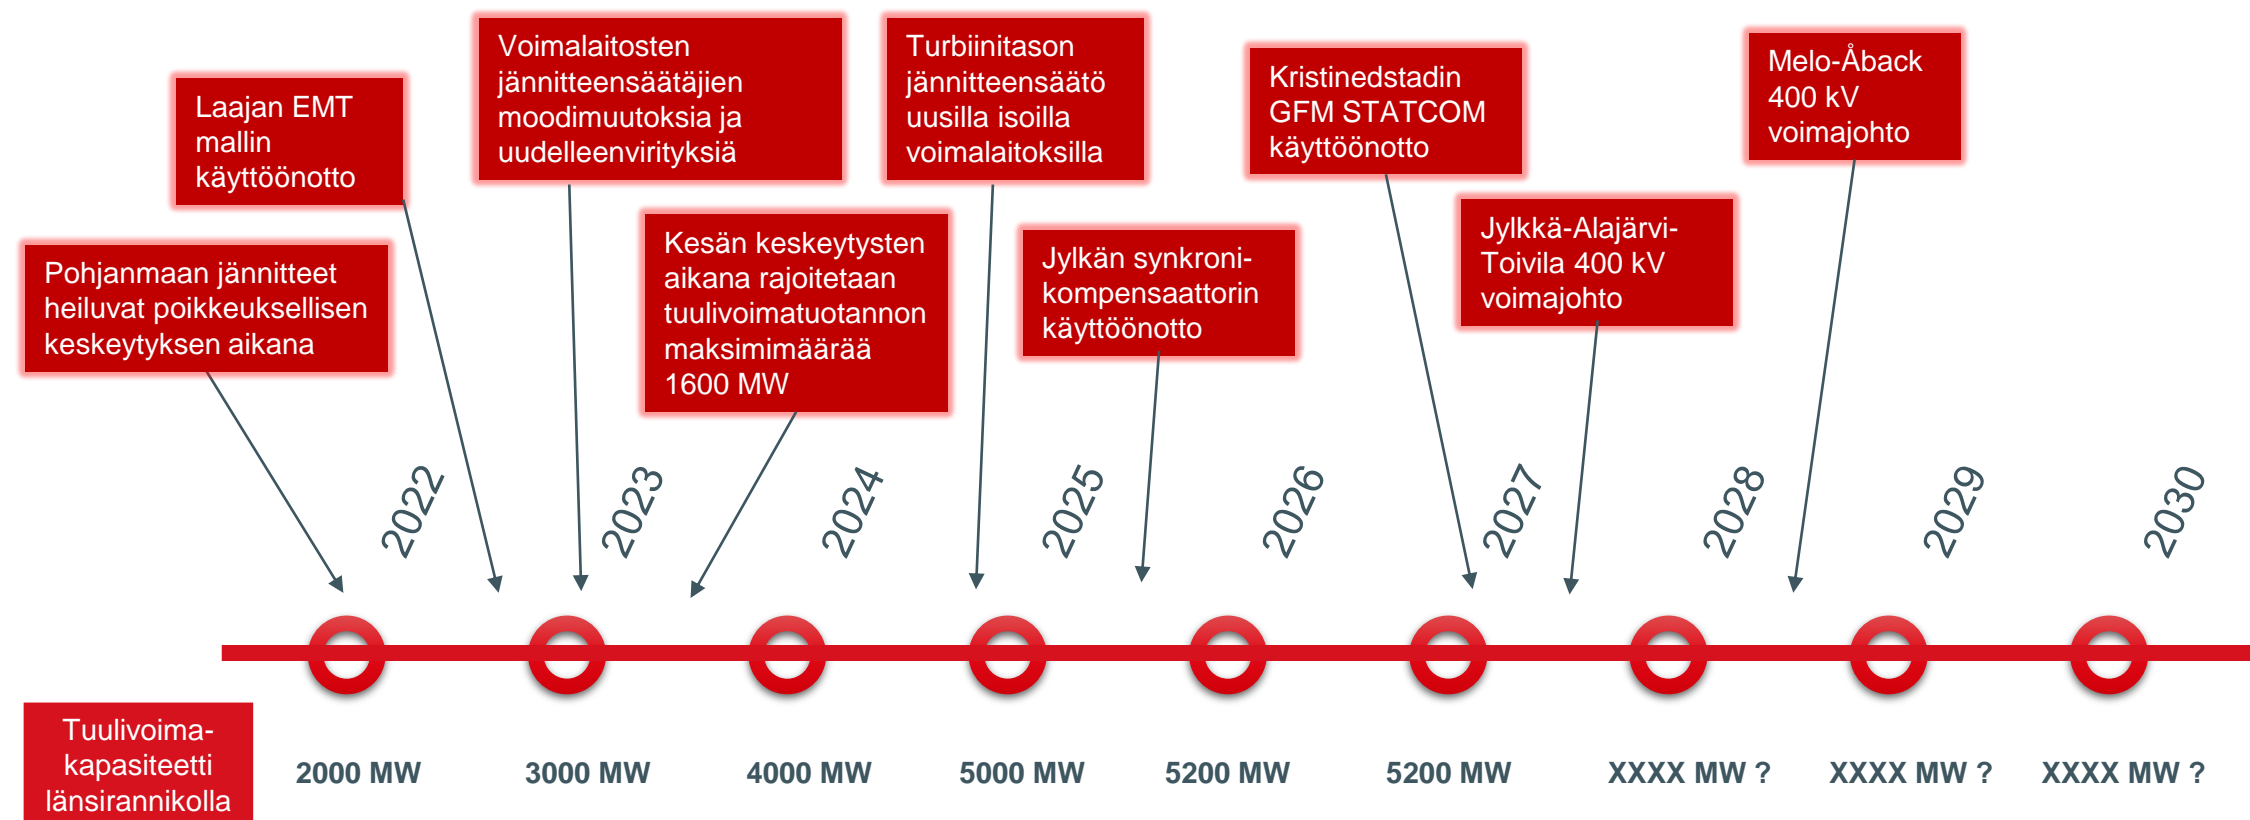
Laajan EMT mallin käyttöönotto

Pohjanmaan jännitteet heiluvat poikkeuksellisen keskeytyksen aikana

Voimalaitosten jännitteensäätäjien moodimuutoksia ja uudelleenvirityksiä

Kesän keskeytysten aikana rajoitetaan tuulivoimatuotannon maksimimäärää 1600 MW

Turbiinitason jännitteensäätö uusilla isoilla voimalaitoksilla

Jylkän synkroni-kompensaattorin käyttöönotto

Kristinedstadin GFM STATCOM käyttöönotto

Jylkkä-Alajärvi-Toivila 400 kV voimajohto

Melo-Åback 400 kV voimajohto

2022 2023 2024 2025 2026 2027 2028 2029 2030

Tuulivoima-kapasiteetti länsirannikolla

2000 MW 3000 MW 4000 MW 5000 MW 5200 MW 5200 MW XXXX MW ? XXXX MW ? XXXX MW ?